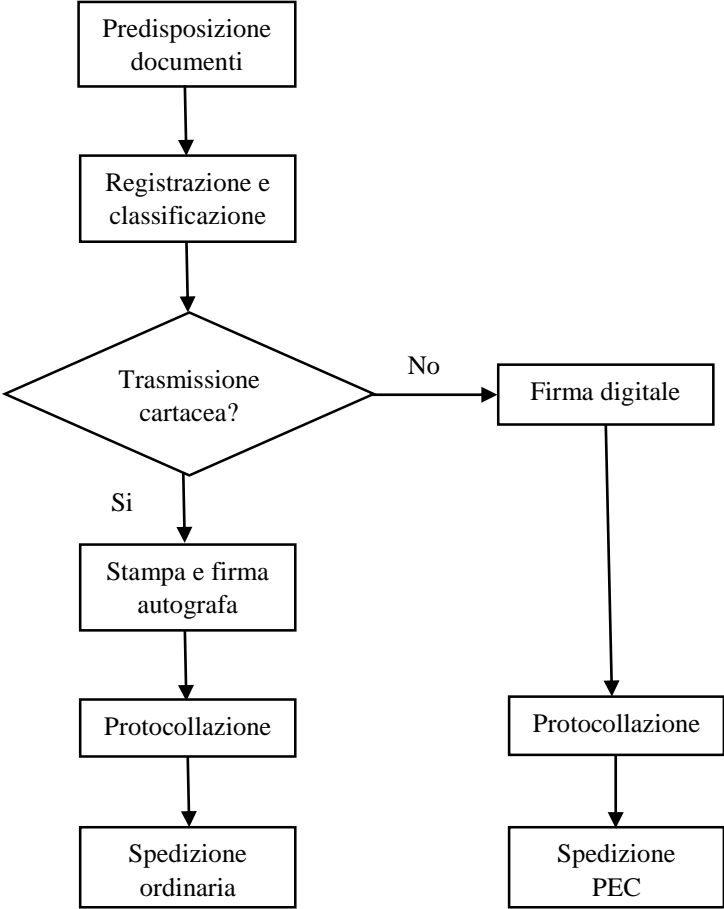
Predisposizione documenti

Registrazione e classificazione

Trasmissione cartacea?

No

Firma digitale

Si

Stampa e firma autografa

Protocollazione

Spedizione ordinaria

Protocollazione

Spedizione PEC